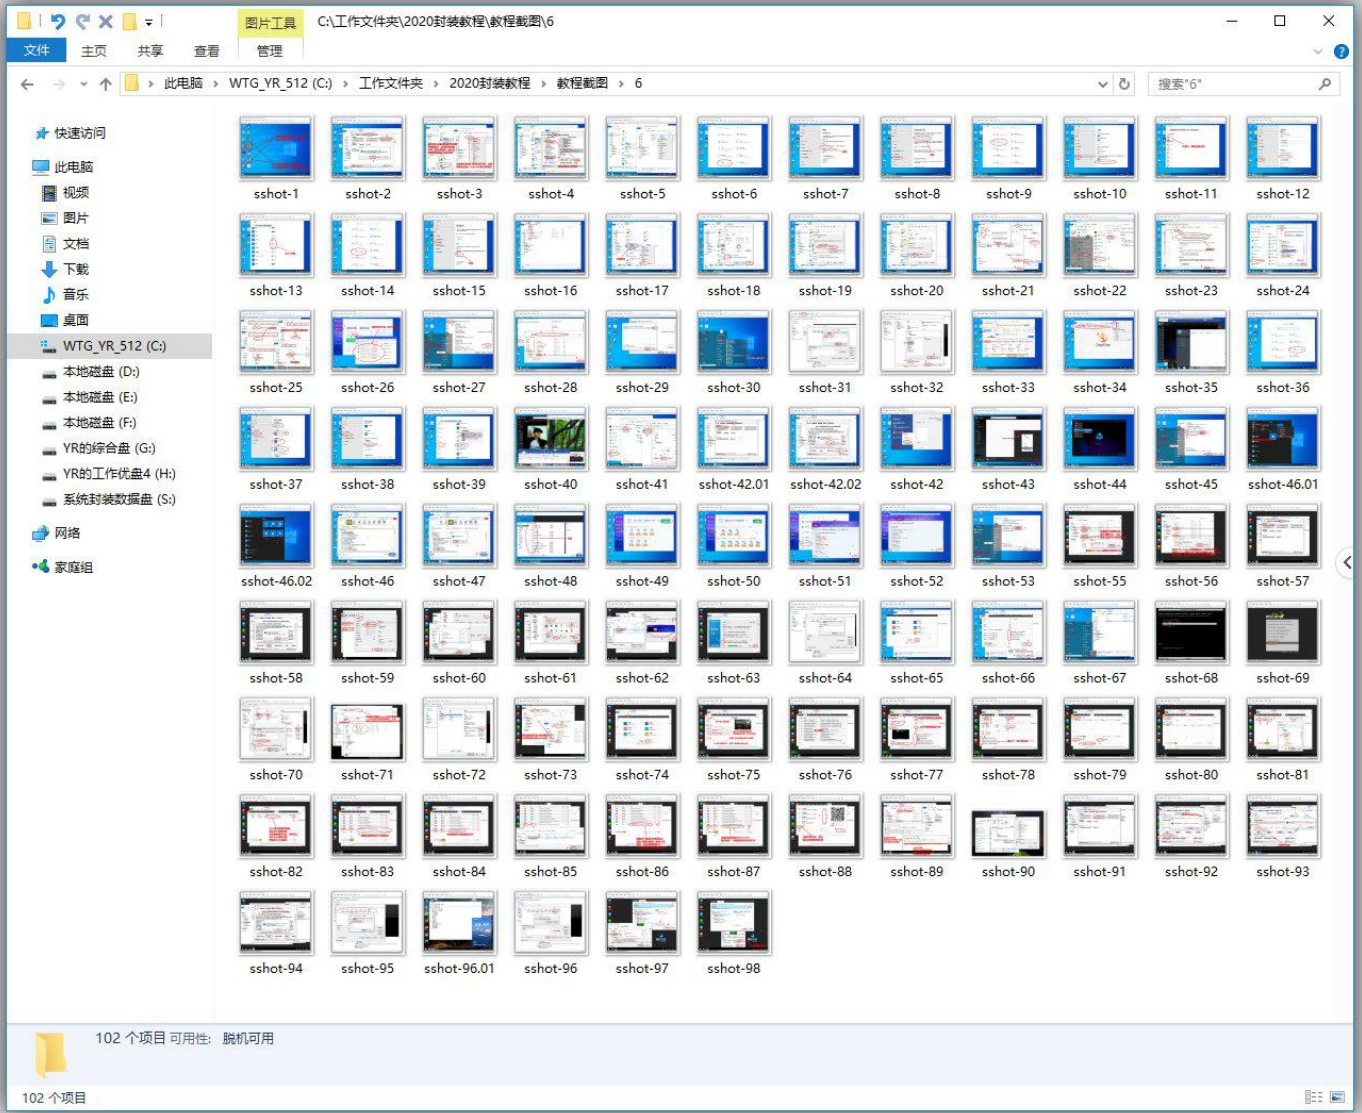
图片工具 C:\工作文件夹\2020封装教程\教程截图\6

文件 主页 共享 查看 管理

此电脑 › WTG_YR_512 (C:) › 工作文件夹 › 2020封装教程 › 教程截图 › 6

搜索"6"

快速访问
此电脑
视频
图片
文档
下载
音乐
桌面
WTG_YR_512 (C:)
本地磁盘 (D:)
本地磁盘 (E:)
本地磁盘 (F:)
YR的综合盘 (G:)
YR的工作优盘4 (H:)
系统封装数据盘 (S:)
网络
家庭组

sshot-1 sshot-2 sshot-3 sshot-4 sshot-5 sshot-6 sshot-7 sshot-8 sshot-9 sshot-10 sshot-11 sshot-12
sshot-13 sshot-14 sshot-15 sshot-16 sshot-17 sshot-18 sshot-19 sshot-20 sshot-21 sshot-22 sshot-23 sshot-24
sshot-25 sshot-26 sshot-27 sshot-28 sshot-29 sshot-30 sshot-31 sshot-32 sshot-33 sshot-34 sshot-35 sshot-36
sshot-37 sshot-38 sshot-39 sshot-40 sshot-41 sshot-42.01 sshot-42.02 sshot-42 sshot-43 sshot-44 sshot-45 sshot-46.01
sshot-46.02 sshot-46 sshot-47 sshot-48 sshot-49 sshot-50 sshot-51 sshot-52 sshot-53 sshot-55 sshot-56 sshot-57
sshot-58 sshot-59 sshot-60 sshot-61 sshot-62 sshot-63 sshot-64 sshot-65 sshot-66 sshot-67 sshot-68 sshot-69
sshot-70 sshot-71 sshot-72 sshot-73 sshot-74 sshot-75 sshot-76 sshot-77 sshot-78 sshot-79 sshot-80 sshot-81
sshot-82 sshot-83 sshot-84 sshot-85 sshot-86 sshot-87 sshot-88 sshot-89 sshot-90 sshot-91 sshot-92 sshot-93
sshot-94 sshot-95 sshot-96.01 sshot-96 sshot-97 sshot-98

102 个项目 可用性: 脱机可用

102 个项目